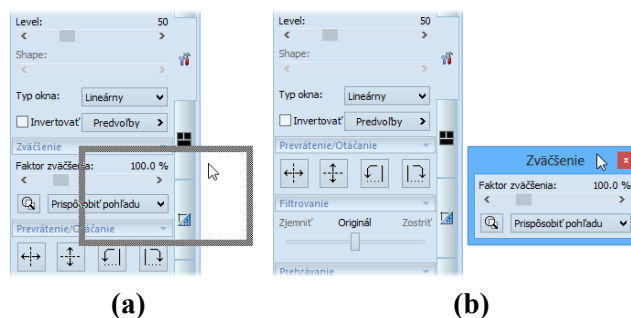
Level: 50

Shape:

Typ okna: Lineárny

Invertovať Predvoľby >

Zväčšenie

Faktor zväčšenia: 100.0 %

Prispôsobiť pohľadu

Prevrátenie/Otáčanie

(a)

Level: 50

Shape:

Typ okna: Lineárny

Invertovať Predvoľby >

Prevrátenie/Otáčanie

Filtrovanie

Zjemniť Originál Zostriť

Prehrávanie

Zväčšenie

Faktor zväčšenia: 100.0 %

Prispôsobiť pohľadu

(b)